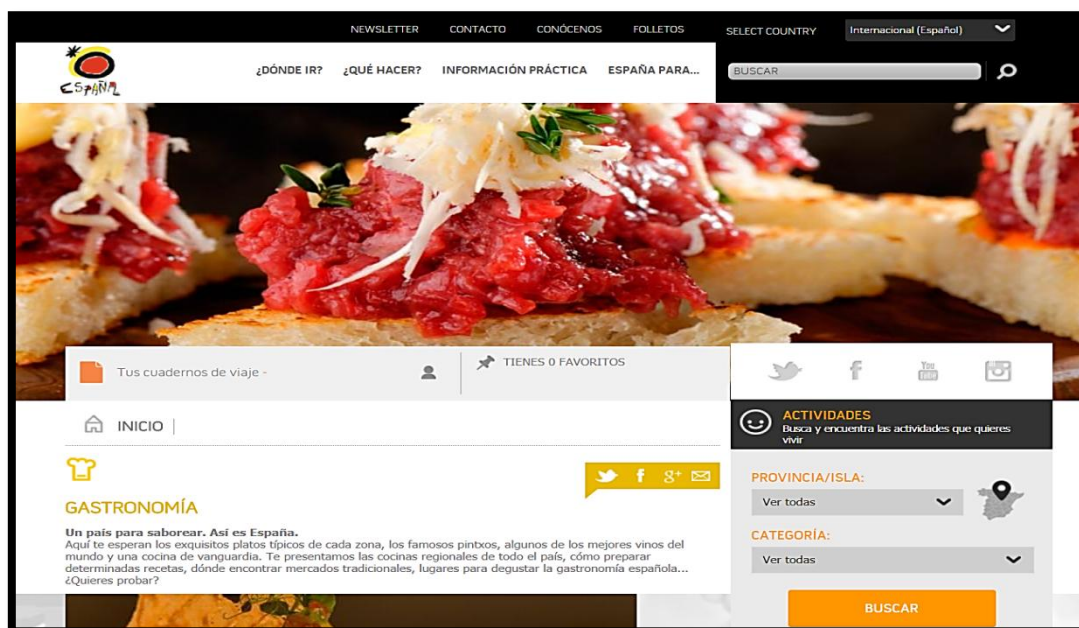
NEWSLETTER CONTACTO CONÓCENOS FOLLETOS SELECT COUNTRY Internacional (Español)

España

¿DÓNDE IR? ¿QUÉ HACER? INFORMACIÓN PRÁCTICA ESPAÑA PARA...

BUSCAR

Tus cuadernos de viaje -

TIENES 0 FAVORITOS

You Tube

INICIO

ACTIVIDADES
Busca y encuentra las actividades que quieres vivir

GASTRONOMÍA

Un país para saborear. Así es España.
Aquí te esperan los exquisitos platos típicos de cada zona, los famosos pintxos, algunos de los mejores vinos del mundo y una cocina de vanguardia. Te presentamos las cocinas regionales de todo el país, cómo preparar determinadas recetas, dónde encontrar mercados tradicionales, lugares para degustar la gastronomía española... ¿Quieres probar?

PROVINCIA/ISLA:
Ver todas

CATEGORÍA:
Ver todas

BUSCAR